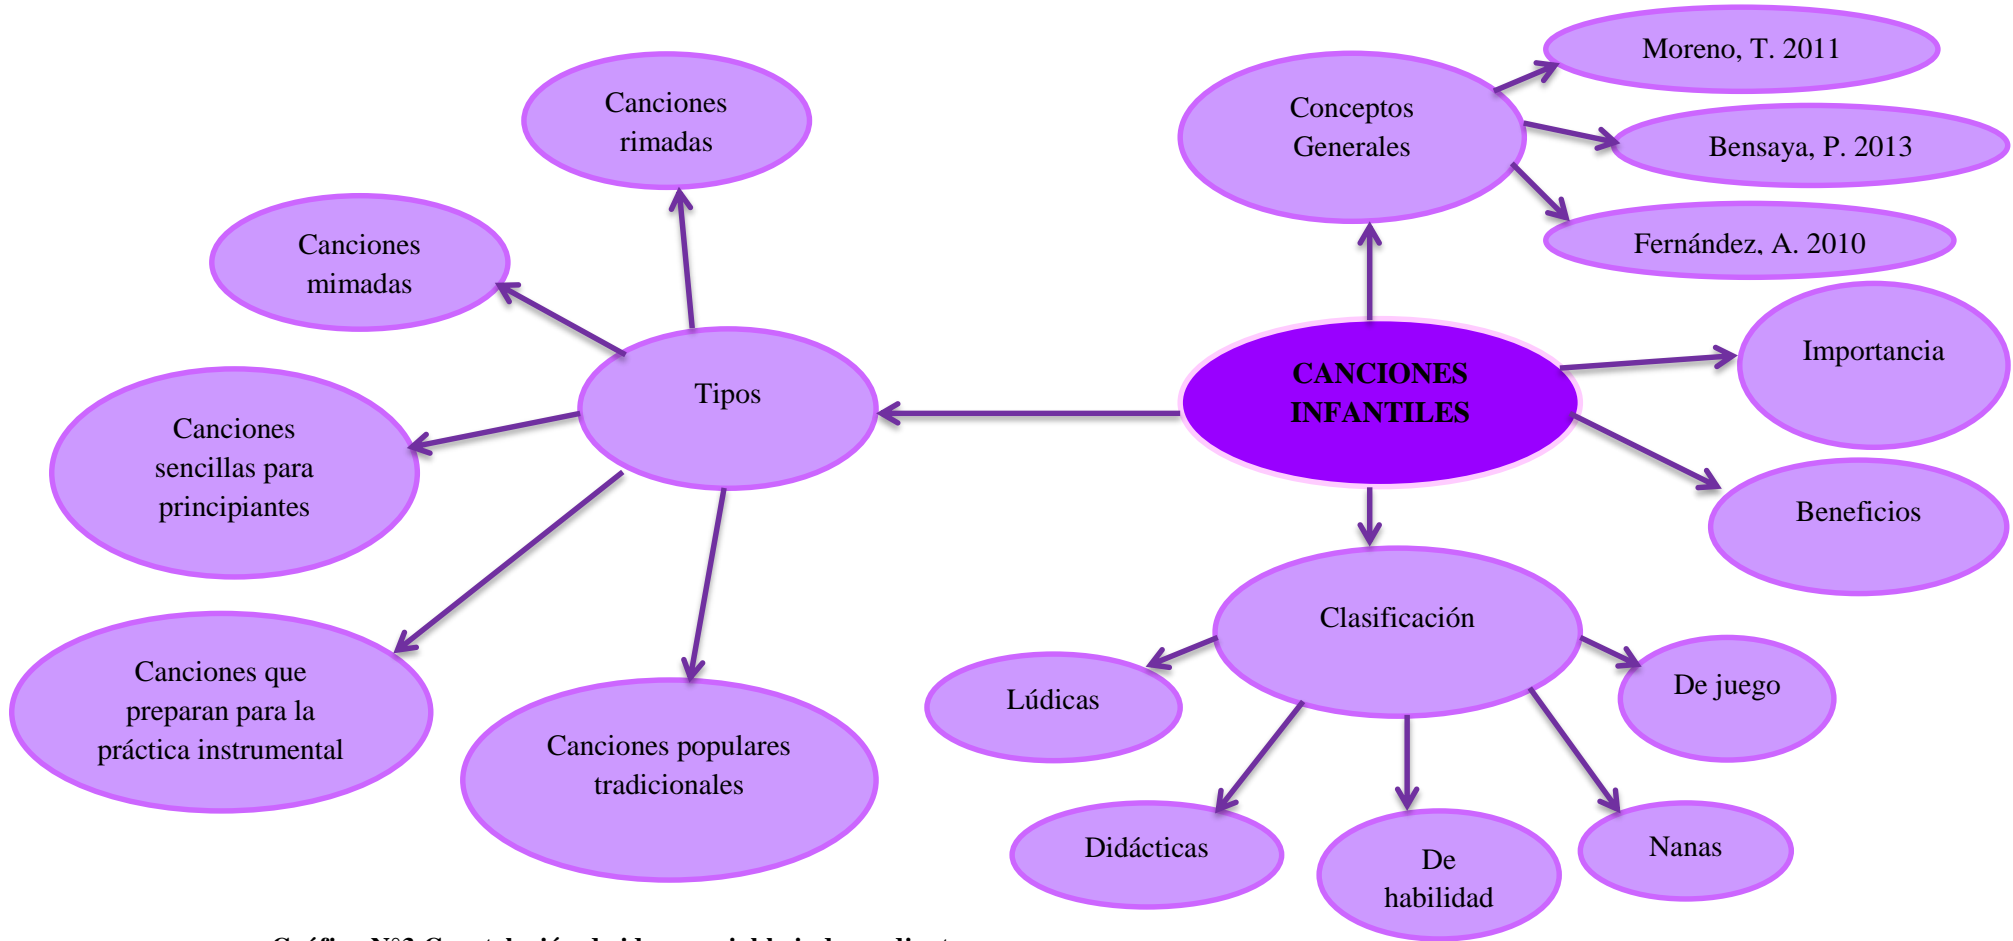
CANCIONES INFANTILES

Conceptos Generales

Moreno, T. 2011

Bensaya, P. 2013

Fernández, A. 2010

Importancia

Beneficios

Clasificación

Lúdicas

De juego

Didácticas

De habilidad

Nanas

Tipos

Canciones rimadas

Canciones mimadas

Canciones sencillas para principiantes

Canciones que preparan para la práctica instrumental

Canciones populares tradicionales

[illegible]